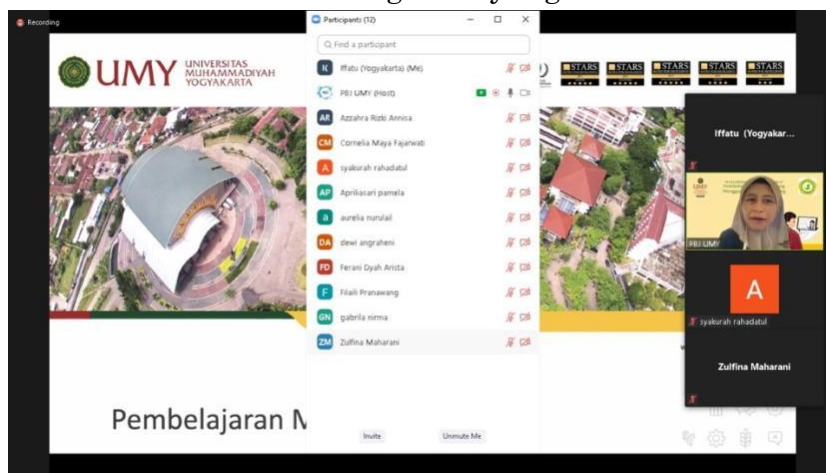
Recording

UMY UNIVERSITAS MUHAMMADIYAH YOGYAKARTA

STARS STARS STARS STARS STARS

Participants (12)

Find a participant

IK Iffatu (Yogyakarta) (Me)
PBJ UMY (Host)
AR Azzahra Rizki Annisa
CM Cornelia Maya Fajarwati
A syakurah rahadatul
AP Apriliasari pamela
a aurelia nurulail
DA dewi angraheni
FD Ferani Dyah Arista
F Filaili Pranawang
GN gabrila nirma
ZM Zulfina Maharani

Invite Unmute Me

Iffatu (Yogyakar...

PBJ UMY

A
syakurah rahadatul

Zulfina Maharani

Pembelajaran N